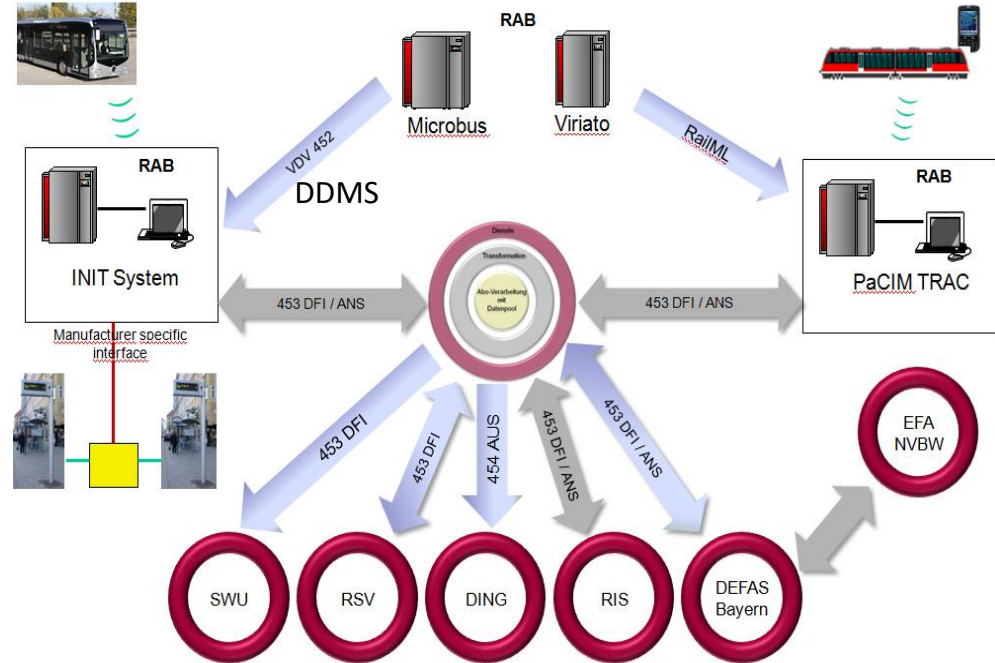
RAB

Microbus

Viriato

VDV 452

RailML

DDMS

RAB

INIT System

RAB

PaCIM TRAC

Dienste

Transformation

Abo-Verarbeitung mit Datenpool

453 DFI / ANS

453 DFI / ANS

Manufacturer specific interface

453 DFI

453 DFI

454 AUS

453 DFI / ANS

453 DFI / ANS

EFA NVBW

SWU

RSV

DING

RIS

DEFAS Bayern